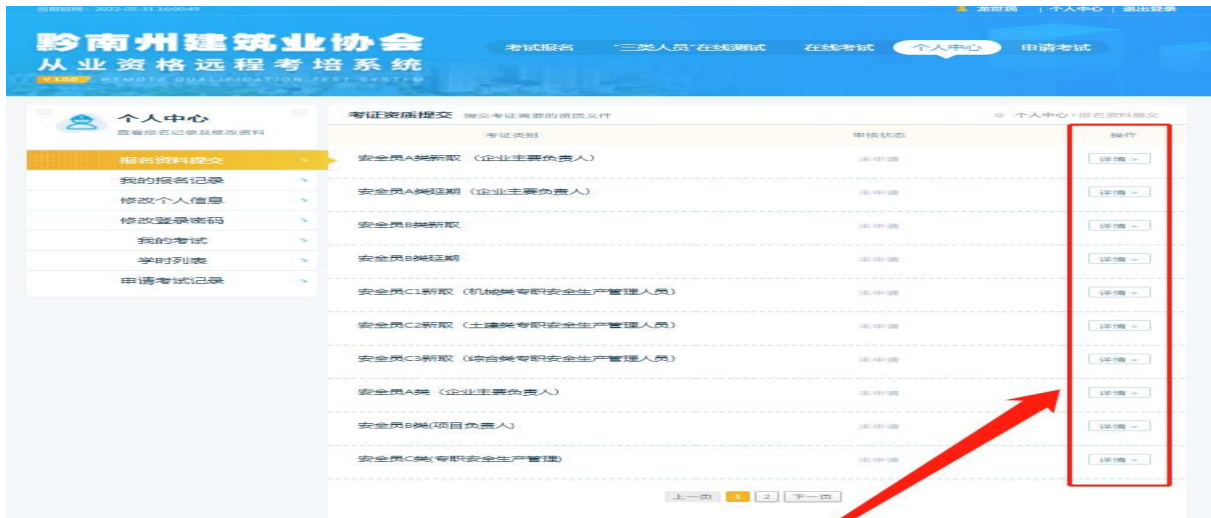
当前时间：2022-05-31 16:00:49

亲爱的 | 个人中心 | 退出登录

黔南州建筑业协会
从业资格远程考培系统
V1.0.0 REMOTE QUALIFICATION TEST SYSTEM

考试报名 "三类人员"在线测试 在线考试 个人中心 申请考试

个人中心
查看报名记录及修改资料

报名资料提交
我的报名记录
修改个人信息
修改登录密码
我的考试
学时列表
申请考试记录

考证资格提交 提交考证需要的资质文件

个人中心 > 报名资料提交

| 考证类别 | 审核状态 | 操作 |
|---|---|---|
| 安全员A类新取（企业主要负责人） | 未申请 | 详情 » |
| 安全员A类延期（企业主要负责人） | 未申请 | 详情 » |
| 安全员B类新取 | 未申请 | 详情 » |
| 安全员B类延期 | 未申请 | 详情 » |
| 安全员C1新取（机械类专职安全生产管理人员） | 未申请 | 详情 » |
| 安全员C2新取（土建类专职安全生产管理人员） | 未申请 | 详情 » |
| 安全员C3新取（综合类专职安全生产管理人员） | 未申请 | 详情 » |
| 安全员A类（企业主要负责人） | 未申请 | 详情 » |
| 安全员B类(项目负责人) | 未申请 | 详情 » |
| 安全员C类(专职安全生产管理) | 未申请 | 详情 » |

上一页 1 2 下一页